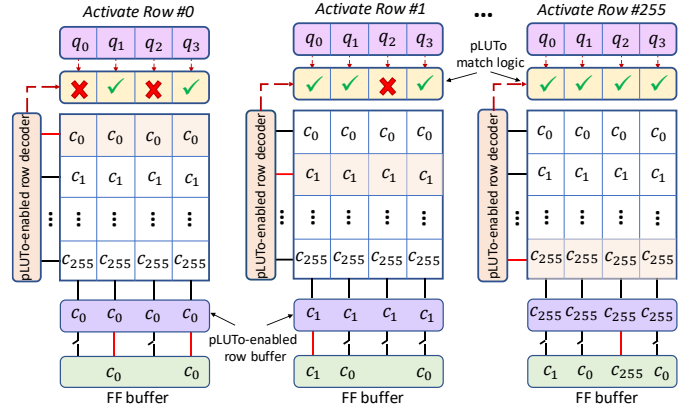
Activate Row #0

$q_0$ $q_1$ $q_2$ $q_3$

pLUTo-enabled row decoder

$c_0$ $c_0$ $c_0$ $c_0$
$c_1$ $c_1$ $c_1$ $c_1$
⋮ ⋮ ⋮ ⋮
$c_{255}$ $c_{255}$ $c_{255}$ $c_{255}$

$c_0$ $c_0$ $c_0$ $c_0$

$c_0$ $c_0$

FF buffer

Activate Row #1

$q_0$ $q_1$ $q_2$ $q_3$

pLUTo match logic

pLUTo-enabled row decoder

$c_0$ $c_0$ $c_0$ $c_0$
$c_1$ $c_1$ $c_1$ $c_1$
⋮ ⋮ ⋮ ⋮
$c_{255}$ $c_{255}$ $c_{255}$ $c_{255}$

pLUTo-enabled row buffer

$c_1$ $c_1$ $c_1$ $c_1$

$c_1$ $c_0$ $c_0$ $c_1$

FF buffer

...

Activate Row #255

$q_0$ $q_1$ $q_2$ $q_3$

pLUTo-enabled row decoder

$c_0$ $c_0$ $c_0$ $c_0$
$c_1$ $c_1$ $c_1$ $c_1$
⋮ ⋮ ⋮ ⋮
$c_{255}$ $c_{255}$ $c_{255}$ $c_{255}$

$c_{255}$ $c_{255}$ $c_{255}$ $c_{255}$

$c_1$ $c_0$ $c_{255}$ $c_0$

FF buffer